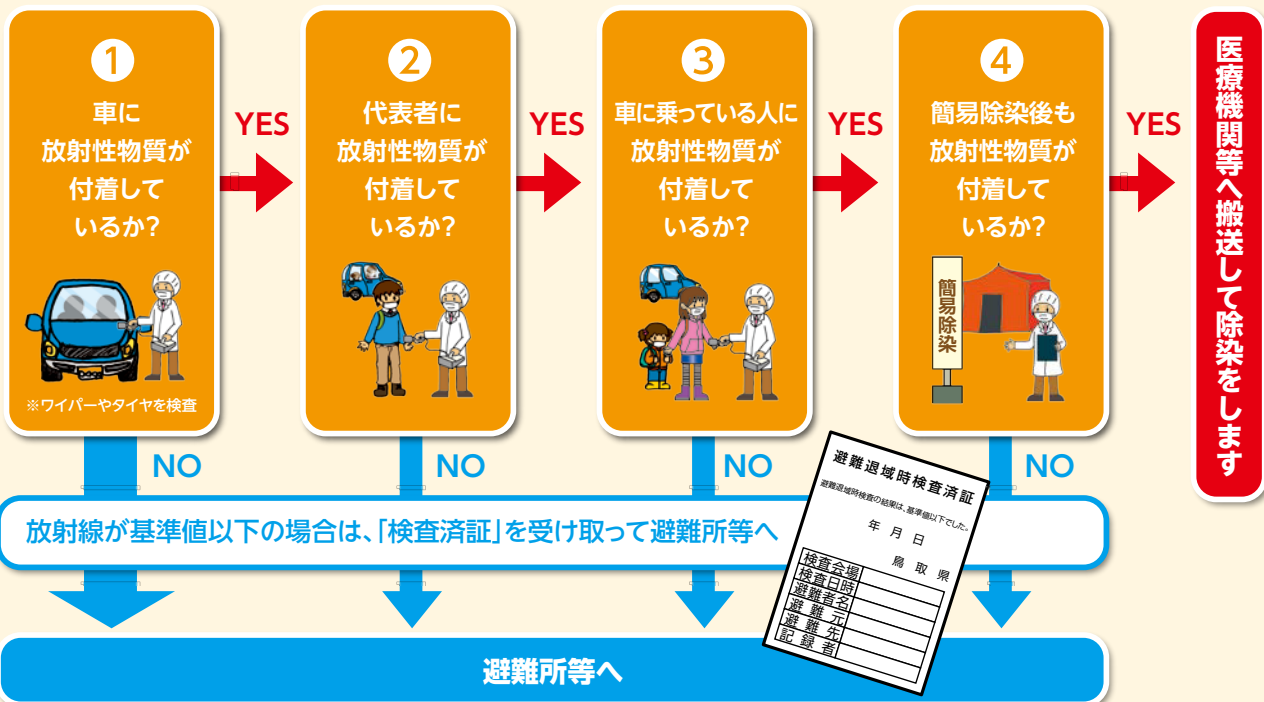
1
車に放射性物質が付着しているか?

※ワイパーやタイヤを検査

YES

2
代表者に放射性物質が付着しているか?

YES

3
車に乗っている人に放射性物質が付着しているか?

YES

4
簡易除染後も放射性物質が付着しているか?

簡易除染

YES

医療機関等へ搬送して除染をします

NO
NO
NO
NO

放射線が基準値以下の場合は、「検査済証」を受け取って避難所等へ

避難退域時検査済証
避難退域時検査の結果は、基準値以下でした。
年 月 日
鳥取県

| 検査会場 | |
|---|---|
| 検査日時 | |
| 避難者名 | |
| 避難元 | |
| 避難先 | |
| 記録者 | |

避難所等へ